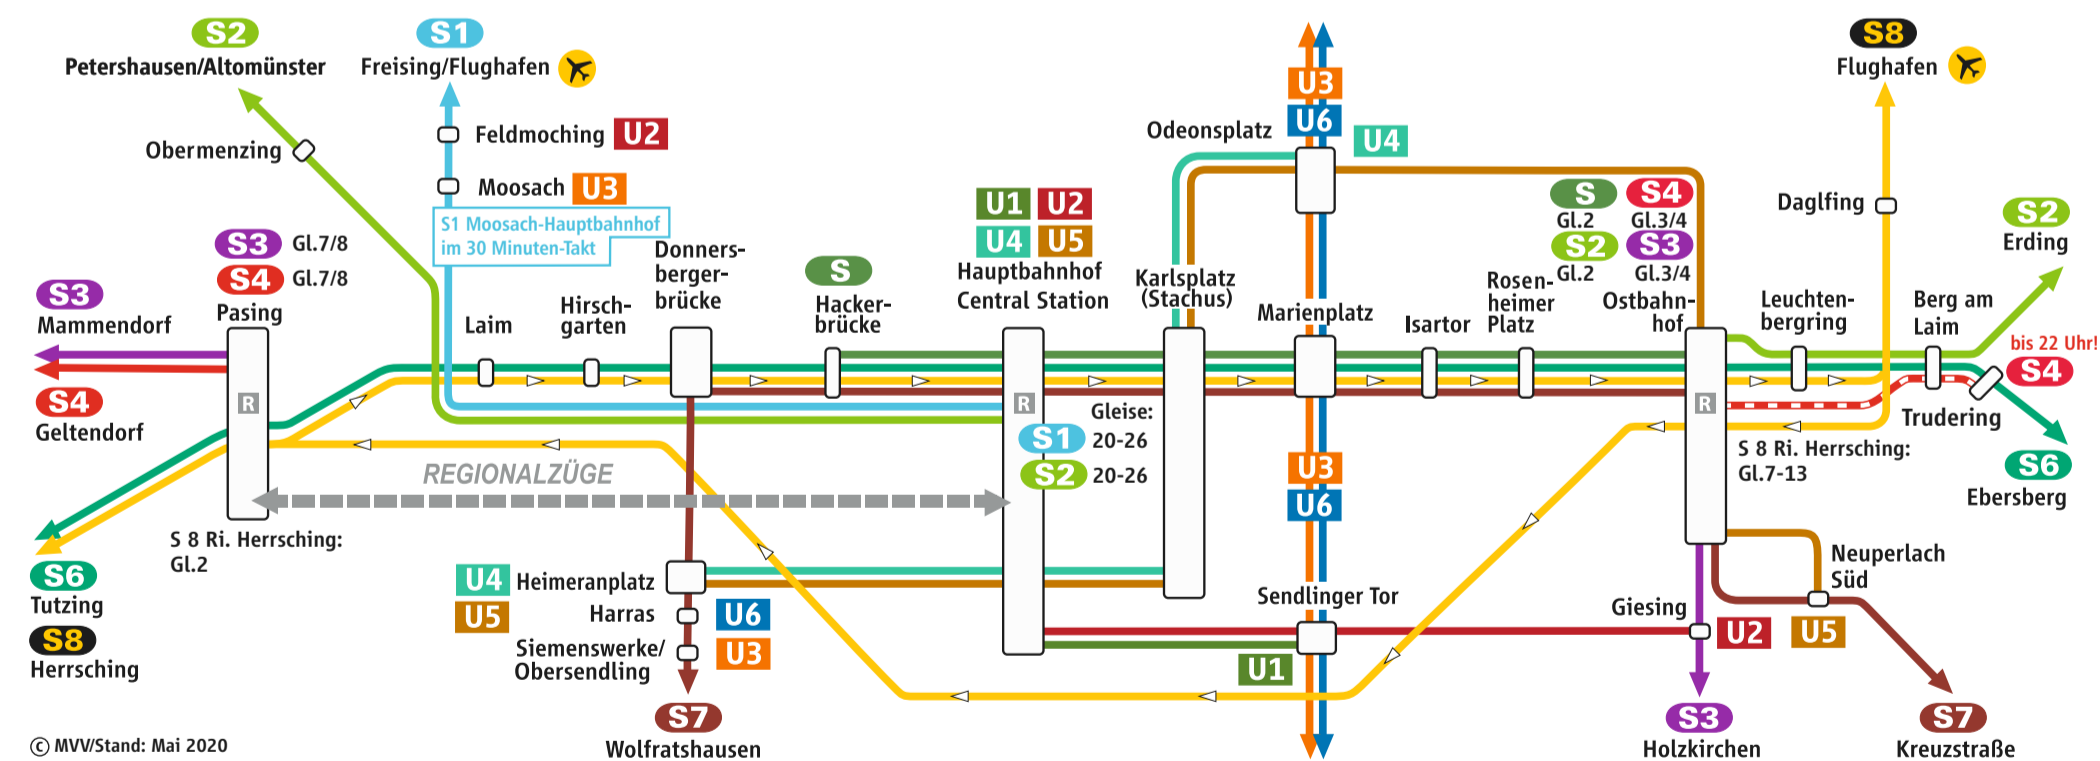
S2
Petershausen/Altomünster

S1
Freising/Flughafen

S8
Flughafen

Obermenzing

Feldmoching U2

Moosach U3

S1 Moosach-Hauptbahnhof im 30 Minuten-Takt

Odeonsplatz

U3
U6

U4

Daglfing

S2
Erding

S3 Gl.7/8
S4 Gl.7/8
Pasing

S3
Mammendorf

S4
Geltendorf

Laim

Hirschgarten

Donnersbergerbrücke

S
Hackerbrücke

U1 U2
U4 U5
Hauptbahnhof
Central Station

Karlsplatz (Stachus)

Marienplatz

Isartor

Rosenheimer Platz

S Gl.2
S2 Gl.2

S4 Gl.3/4
S3 Gl.3/4
Ostbahnhof

Leuchtenbergring

Berg am Laim

bis 22 Uhr!
S4

Trudering

S6
Ebersberg

R

R

R

Gleise:
S1 20-26
S2 20-26

REGIONALZÜGE

S 8 Ri. Herrsching: Gl.7-13

S 8 Ri. Herrsching: Gl.2

S6
Tutzing

S8
Herrsching

U4 Heimeranplatz
U5 Harras U6
Siemenswerke/ Obersendling U3

S7
Wolfratshausen

U3
U6

Sendlinger Tor

U1

Giesing
U2 U5

Neuperlach Süd

S3
Holzkirchen

S7
Kreuzstraße

© MVV/Stand: Mai 2020